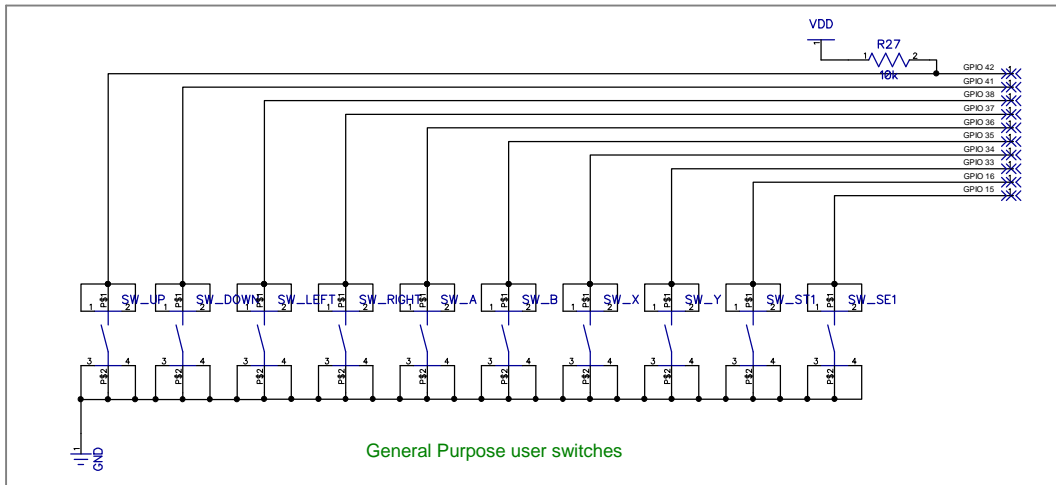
VDD

R27

1

2

10k

GPIO 42
GPIO 41
GPIO 38
GPIO 37
GPIO 36
GPIO 35
GPIO 34
GPIO 33
GPIO 16
GPIO 15

P$1 1 2 SW_UP
P$1 1 2 SW_DOWN
P$1 1 2 SW_LEFT
P$1 1 2 SW_RIGHT
P$1 1 2 SW_A
P$1 1 2 SW_B
P$1 1 2 SW_X
P$1 1 2 SW_Y
P$1 1 2 SW_ST1
P$1 1 2 SW_SE1

3 4 P$2
3 4 P$2
3 4 P$2
3 4 P$2
3 4 P$2
3 4 P$2
3 4 P$2
3 4 P$2
3 4 P$2
3 4 P$2

1
GND

General Purpose user switches